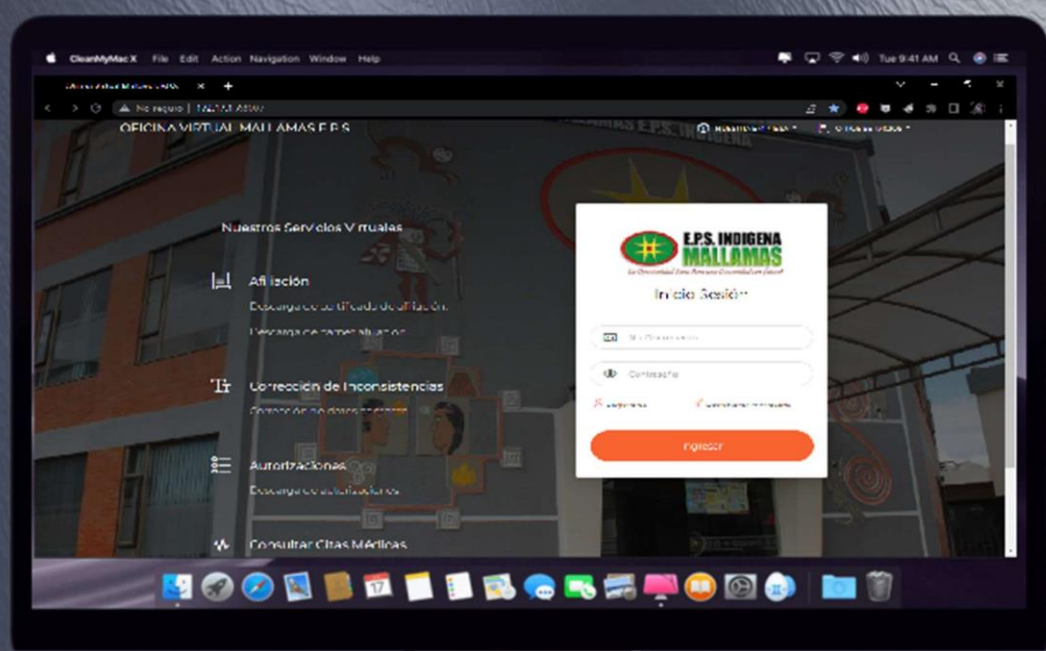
CleanMyMac X File Edit Action Navigation Window Help

Tue 9:41 AM

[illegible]

No seguro | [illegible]

OFICINA VIRTUAL MALLAMAS E.P.S

MALLAMAS E.P.S. INDIGENA

Nuestros Servicios Virtuales

Afiliación

Descarga de certificado de afiliación.

Descarga de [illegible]

Corrección de Inconsistencias

Corrección de datos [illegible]

Autorizaciones

Descarga de autorizaciones.

Consultar Citas Médicas

E.P.S. INDIGENA MALLAMAS

Inicio Sesión

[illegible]

Contraseña

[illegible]

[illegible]

Ingresar

17